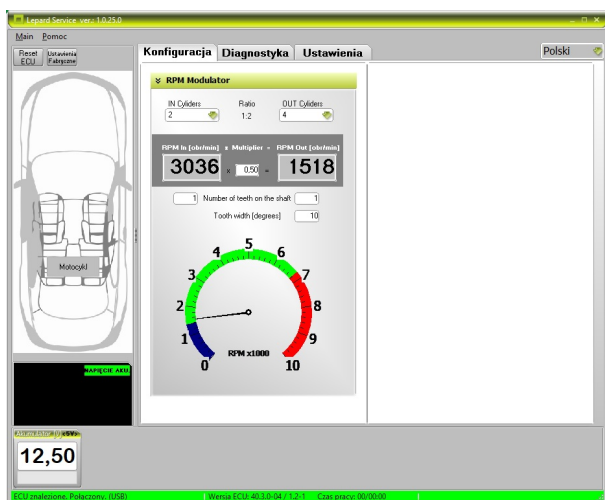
Lepard Service ver.: 1.0.25.0

Main Pomoc

Reset ECU
Ustawienia Fabryczne

Konfiguracja Diagnostyka Ustawienia

Polski

RPM Modulator

IN Cyliders
2
Ratio
1:2
OUT Cyliders
4

RPM In [obr/min] x Multiplier = RPM Out [obr/min]
3036 x 0,50 = 1518

1 Number of teeth on the shaft 1
Tooth width [degrees] 10

0 1 2 3 4 5 6 7 8 9 10
RPM x1000

Motocykl

NAPIĘCIE AKU

Akumulator [0-15V]
12,50

ECU znalezione. Połączony. (USB)
Wersja ECU: 40.3.0-04 / 1.2-1
Czas pracy: 00/00:00